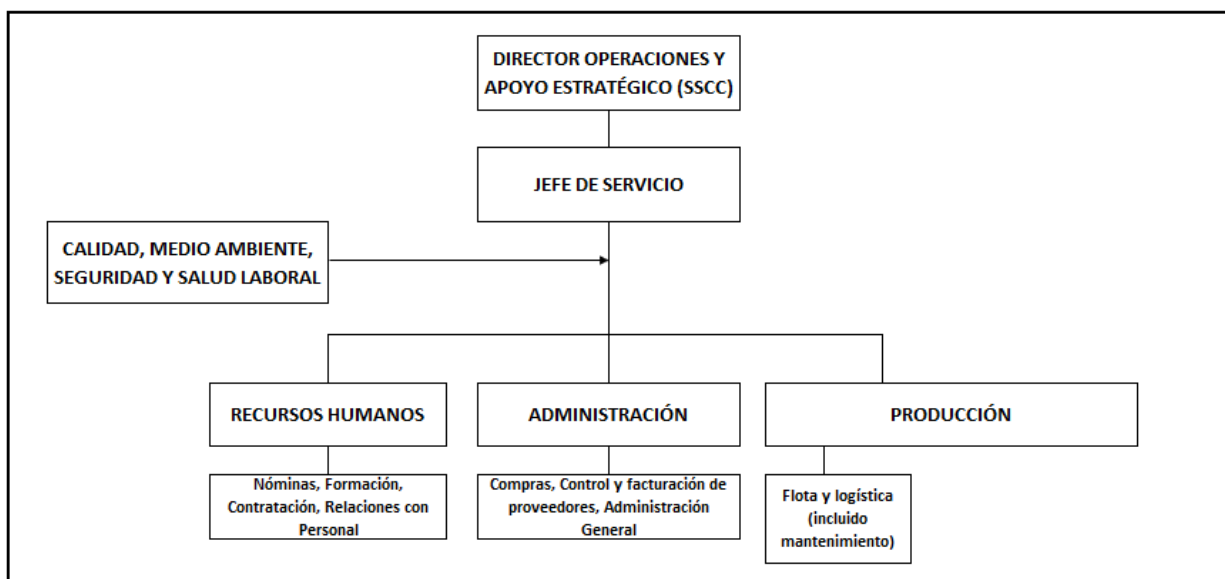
DIRECTOR OPERACIONES Y APOYO ESTRATÉGICO (SSCC)

JEFE DE SERVICIO

CALIDAD, MEDIO AMBIENTE, SEGURIDAD Y SALUD LABORAL

RECURSOS HUMANOS

ADMINISTRACIÓN

PRODUCCIÓN

Nóminas, Formación, Contratación, Relaciones con Personal

Compras, Control y facturación de proveedores, Administración General

Flota y logística (incluido mantenimiento)